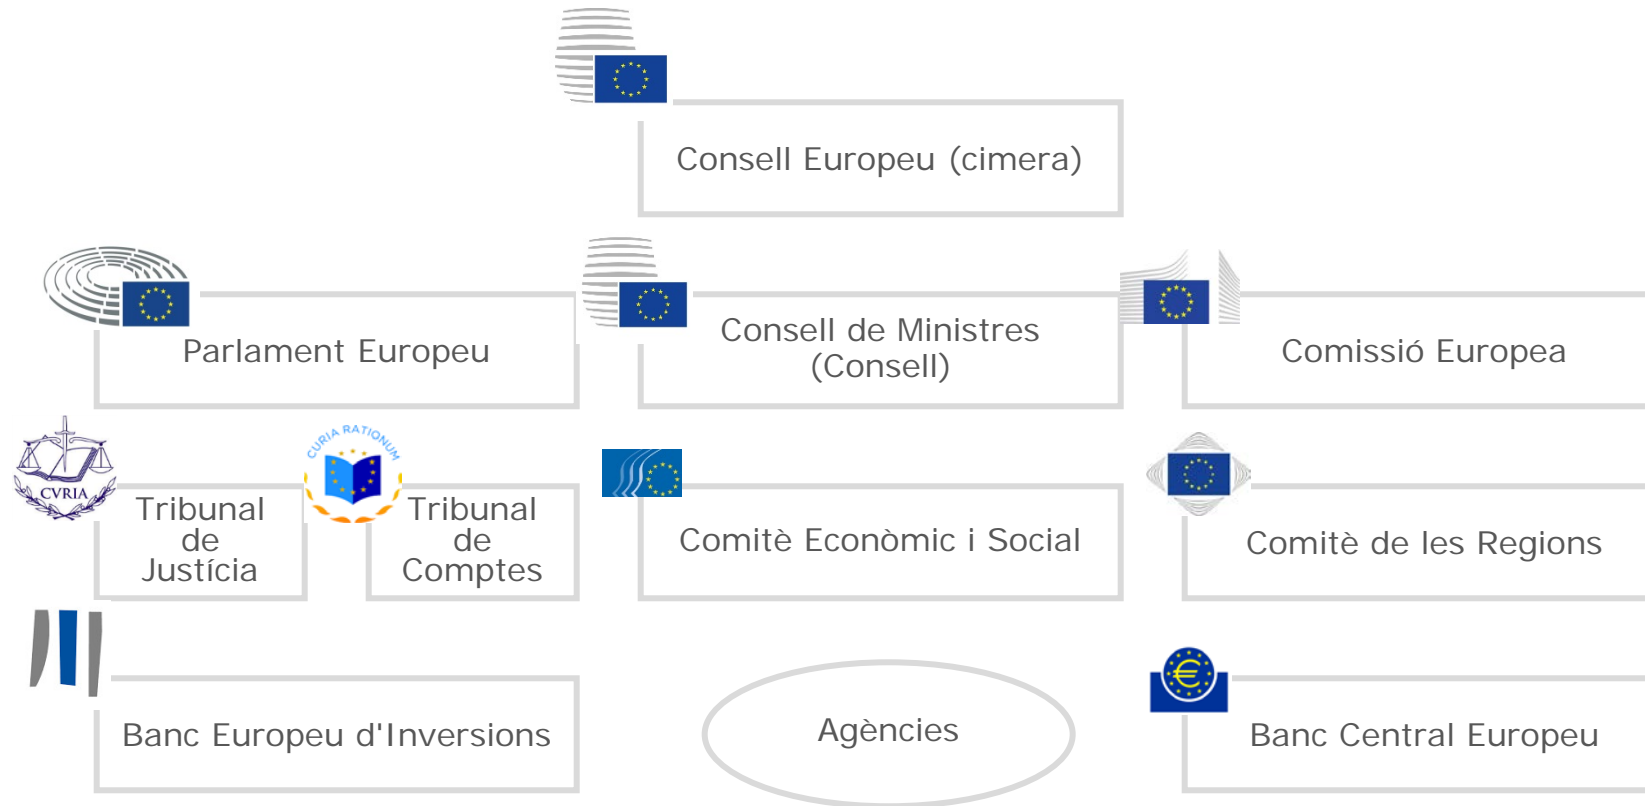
Consell Europeu (cimera)

Parlament Europeu

Consell de Ministres (Consell)

Comissió Europea

CVRIA

Tribunal de Justícia

CURIA RATIONUM

Tribunal de Comptes

Comitè Econòmic i Social

Comitè de les Regions

Banc Europeu d'Inversions

Agències

Banc Central Europeu